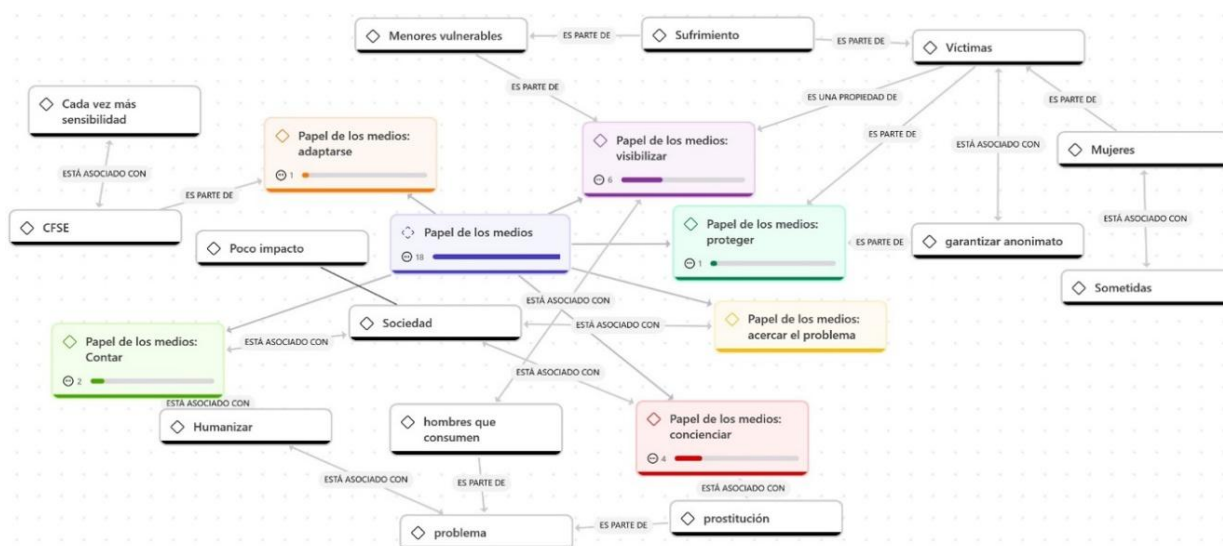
Menores vulnerables

ES PARTE DE

Sufrimiento

ES PARTE DE

Víctimas

Cada vez más sensibilidad

ES PARTE DE

ES UNA PROPIEDAD DE

ES PARTE DE

Papel de los medios: adaptarse

1

Papel de los medios: visibilizar

6

ES PARTE DE

ESTÁ ASOCIADO CON

Mujeres

ESTÁ ASOCIADO CON

ES PARTE DE

CFSE

Papel de los medios

18

Papel de los medios: proteger

1

ES PARTE DE

garantizar anonimato

ESTÁ ASOCIADO CON

Poco impacto

Sometidas

ESTÁ ASOCIADO CON

Sociedad

ESTÁ ASOCIADO CON

Papel de los medios: acercar el problema

Papel de los medios: Contar

2

ESTÁ ASOCIADO CON

ESTÁ ASOCIADO CON

ESTÁ ASOCIADO CON

Humanizar

hombres que consumen

Papel de los medios: concienciar

4

ESTÁ ASOCIADO CON

ES PARTE DE

ESTÁ ASOCIADO CON

problema

ES PARTE DE

prostitución